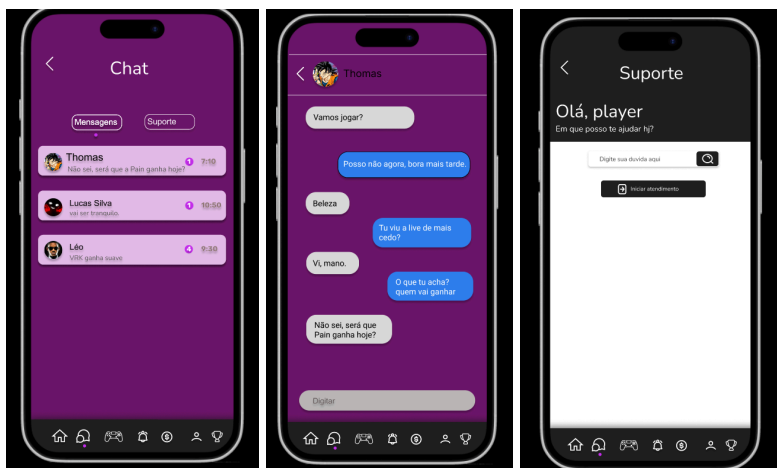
<
Chat

Mensagens
Suporte

Thomas
Não sei, será que a Pain ganha hoje?
1
7:10

Lucas Silva
vai ser tranquilo.
1
10:50

Léo
VRK ganha suave
4
9:30

<
Thomas

Vamos jogar?

Posso não agora, bora mais tarde.

Beleza

Tu viu a live de mais cedo?

Vi, mano.

O que tu acha? quem vai ganhar

Não sei, será que Pain ganha hoje?

Digitar

<
Suporte

Olá, player
Em que posso te ajudar hj?

Digite sua duvida aqui

Iniciar atendimento